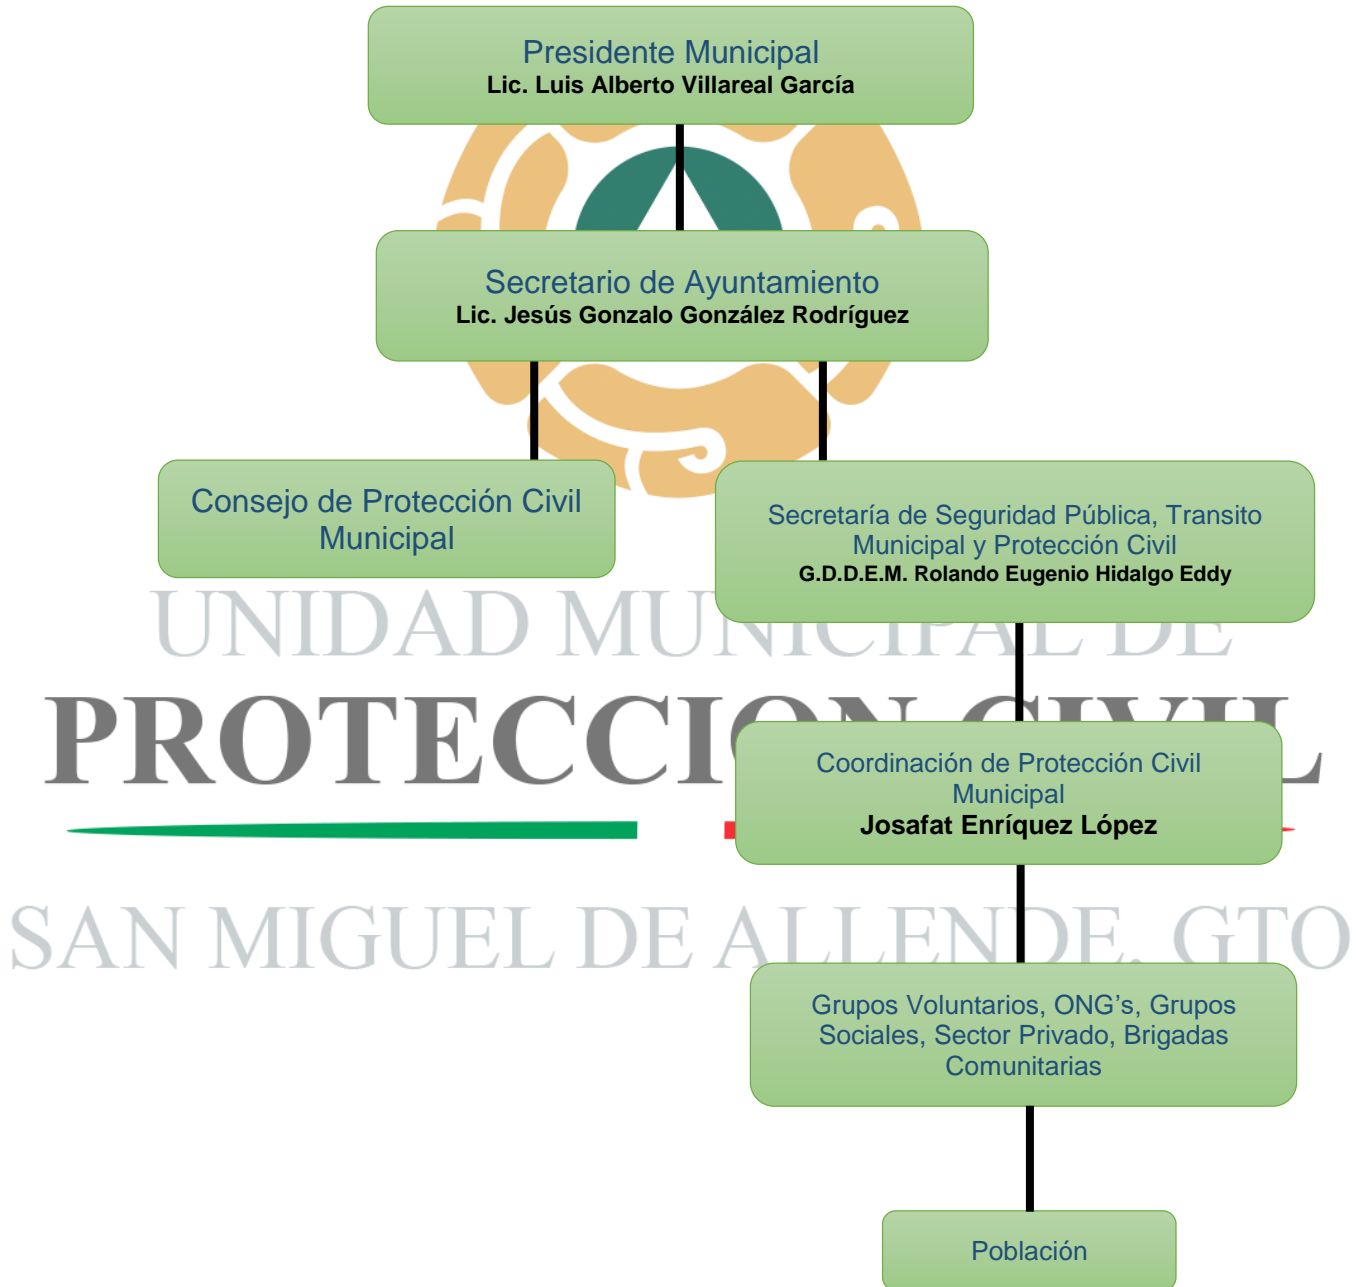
Presidente Municipal
Lic. Luis Alberto Villareal García

Secretario de Ayuntamiento
Lic. Jesús Gonzalo González Rodríguez

Consejo de Protección Civil Municipal

Secretaría de Seguridad Pública, Transito Municipal y Protección Civil
G.D.D.E.M. Rolando Eugenio Hidalgo Eddy

UNIDAD MUNICIPAL DE
PROTECCION CIVIL

Coordinación de Protección Civil Municipal
Josafat Enríquez López

SAN MIGUEL DE ALLENDE, GTO

Grupos Voluntarios, ONG's, Grupos Sociales, Sector Privado, Brigadas Comunitarias

Población